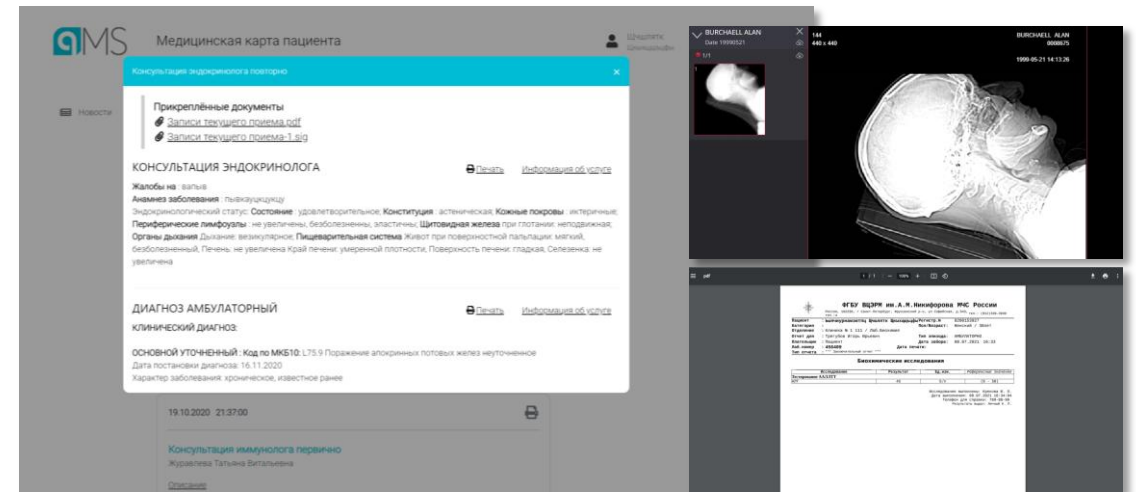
qMS Медицинская карта пациента

Новости

Консультация эндокринолога повторно ×

Прикреплённые документы
Записи текущего приема.pdf
Записи текущего приема-1.sig

КОНСУЛЬТАЦИЯ ЭНДОКРИНОЛОГА Печать Информация об услуге

Жалобы на : валыв
Анамнез заболевания : пывкаукцукцу
Эндокринологический статус: Состояние : удовлетворительное; Конституция : астеническая; Кожные покровы : иктеричные; Периферические лимфоузлы : не увеличены, безболезненны, эластичны; Щитовидная железа при глотании: неподвижная; Органы дыхания Дыхание: везикулярное; Пищеварительная система Живот при поверхностной пальпации: мягкий, безболезненный, Печень: не увеличена Край печени: умеренной плотности; Поверхность печени: гладкая, Селезенка: не увеличена

ДИАГНОЗ АМБУЛАТОРНЫЙ Печать Информация об услуге
КЛИНИЧЕСКИЙ ДИАГНОЗ:

ОСНОВНОЙ УТОЧНЕННЫЙ : Код по МКБ10: L75.9 Поражение апокринных потовых желез неуточненное
Дата постановки диагноза: 16.11.2020
Характер заболевания: хроническое, известное ранее

19.10.2020 21:37:00

Консультация иммунолога первично
Журавлева Татьяна Витальевна

Описание

BURCHAELL ALAN
Date 19990521
1/1
144
440 x 440
BURCHAELL ALAN
0008675
1999-05-21 14:13:26

ФГБУ ВЦЭРМ им.А.М.Никифорова МЧС России

Биохимические исследования